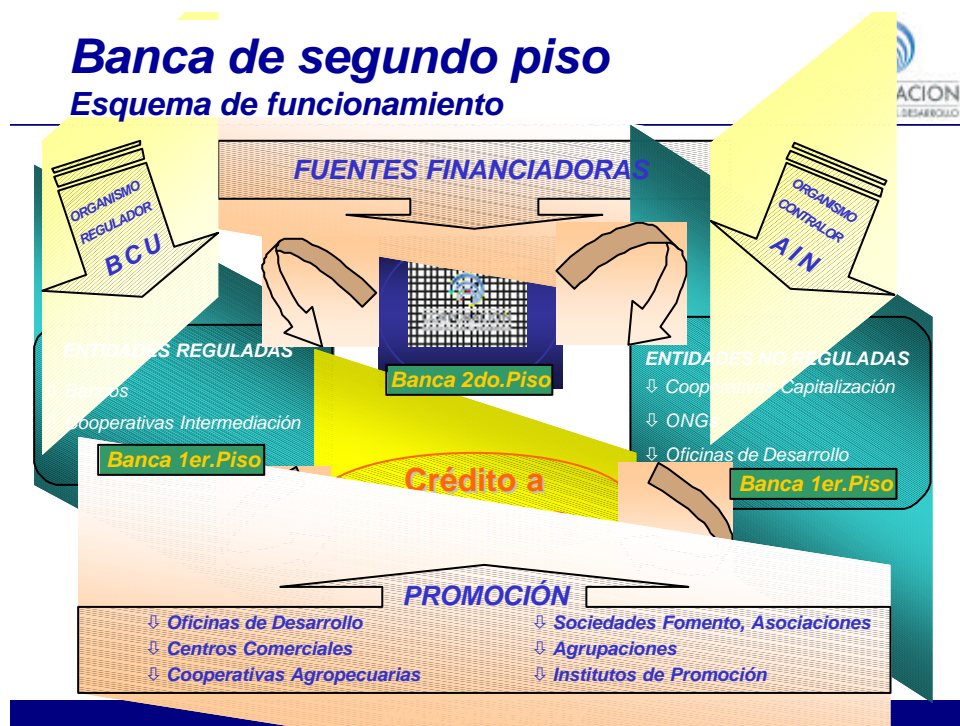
Banca de segundo piso
Esquema de funcionamiento

ACION
DESARROLLO

FUENTES FINANCIADORAS

ORGANISMO REGULADOR
B C U

ORGANISMO CONTRALOR
A I N

ENTIDADES REGULADAS
Bancos
Cooperativas Intermediación
Banca 1er.Piso

Banca 2do.Piso

ENTIDADES NO REGULADAS
⇩ Cooperativas Capitalización
⇩ ONG
⇩ Oficinas de Desarrollo
Banca 1er.Piso

Crédito a

PROMOCIÓN
⇩ Oficinas de Desarrollo
⇩ Centros Comerciales
⇩ Cooperativas Agropecuarias
⇩ Sociedades Fomento, Asociaciones
⇩ Agrupaciones
⇩ Institutos de Promoción